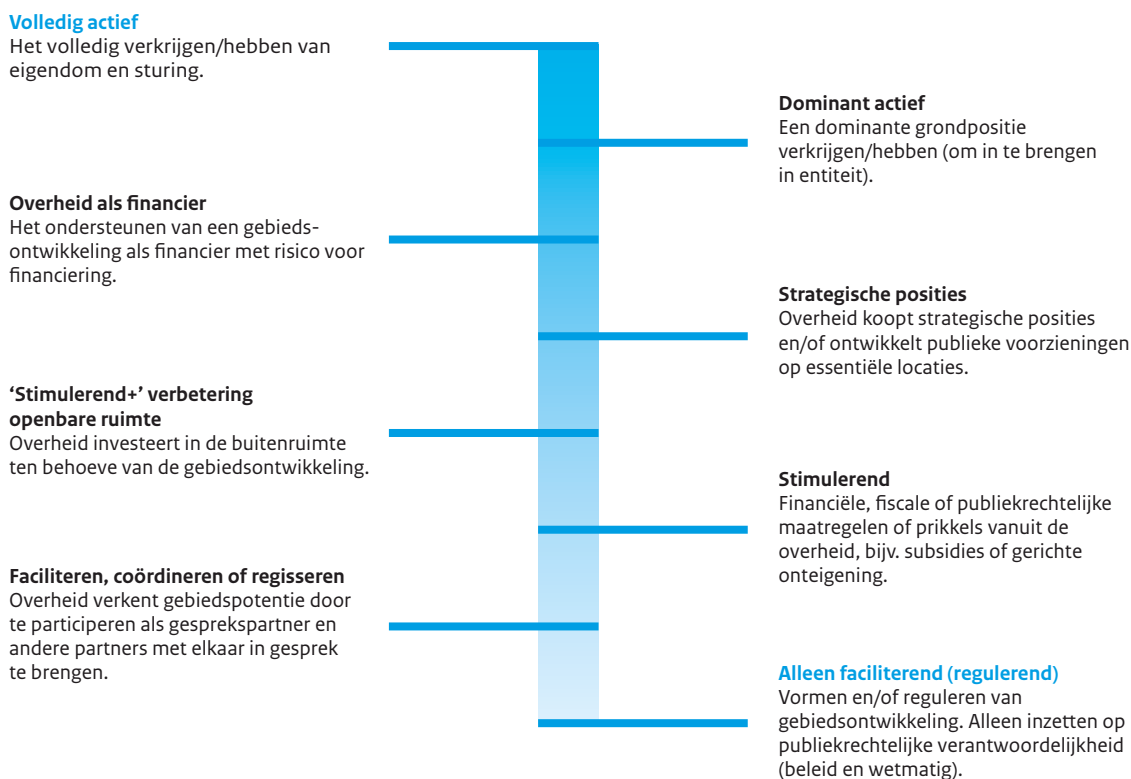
**Volledig actief**
Het volledig verkrijgen/hebben van eigendom en sturing.

**Dominant actief**
Een dominante grondpositie verkrijgen/hebben (om in te brengen in entiteit).

**Overheid als financier**
Het ondersteunen van een gebiedsontwikkeling als financier met risico voor financiering.

**Strategische posities**
Overheid koopt strategische posities en/of ontwikkelt publieke voorzieningen op essentiële locaties.

**'Stimulerend+' verbetering openbare ruimte**
Overheid investeert in de buitenruimte ten behoeve van de gebiedsontwikkeling.

**Stimulerend**
Financiële, fiscale of publiekrechtelijke maatregelen of prikkels vanuit de overheid, bijv. subsidies of gerichte onteigening.

**Faciliteren, coördineren of regisseren**
Overheid verkent gebiedspotentie door te participeren als gesprekspartner en andere partners met elkaar in gesprek te brengen.

**Alleen faciliterend (regulerend)**
Vormen en/of reguleren van gebiedsontwikkeling. Alleen inzetten op publiekrechtelijke verantwoordelijkheid (beleid en wetmatig).